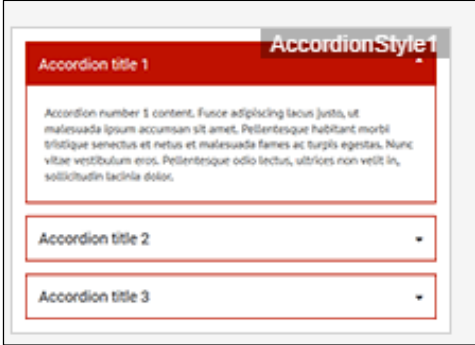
AccordionStyle1

Accordion title 1

Accordion number 1 content. Fusce adipiscing lacus justo, ut malesuada ipsum accumsan sit amet. Pellentesque habitant morbi tristique senectus et netus et malesuada fames ac turpis egestas. Nunc vitae vestibulum eros. Pellentesque odio lectus, ultrices non velit in, sollicitudin lacinia dolor.

Accordion title 2

Accordion title 3